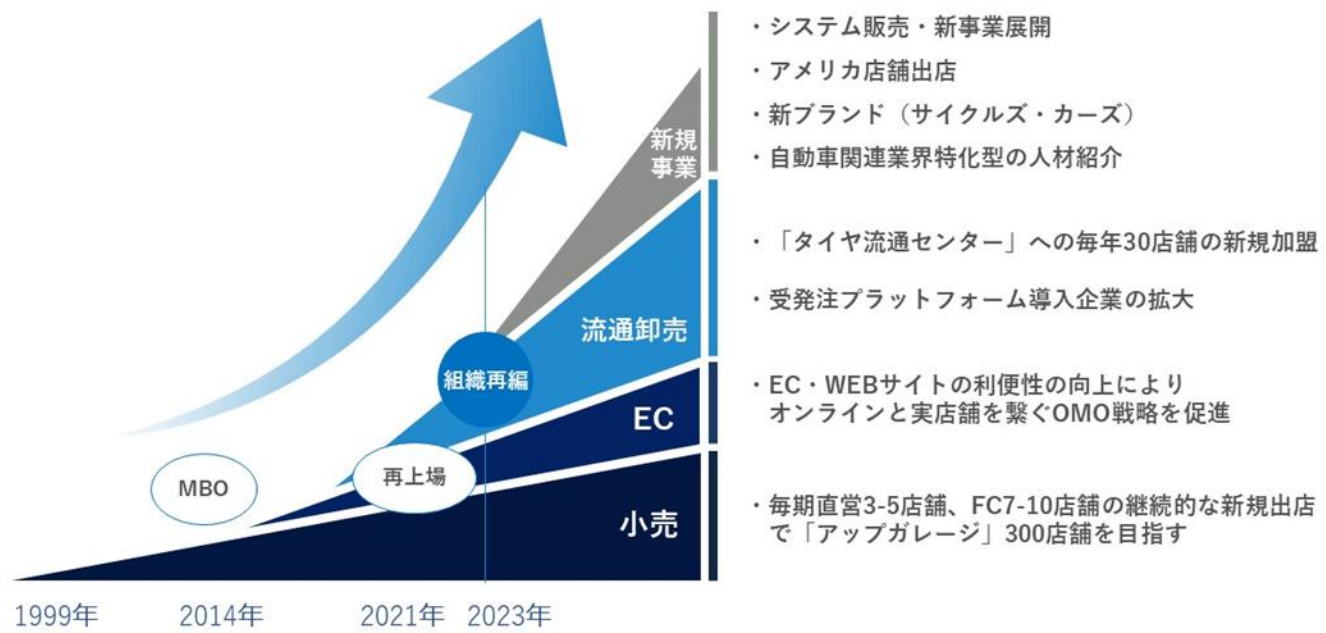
新規事業

流通卸売

EC

小売

組織再編

MBO

再上場

1999年 2014年 2021年 2023年

・システム販売・新事業展開
・アメリカ店舗出店
・新ブランド（サイクルズ・カーズ）
・自動車関連業界特化型の人材紹介

・「タイヤ流通センター」への毎年30店舗の新規加盟
・受発注プラットフォーム導入企業の拡大

・EC・WEBサイトの利便性の向上によりオンラインと実店舗を繋ぐOMO戦略を促進

・毎期直営3-5店舗、FC7-10店舗の継続的な新規出店で「アップガレージ」300店舗を目指す